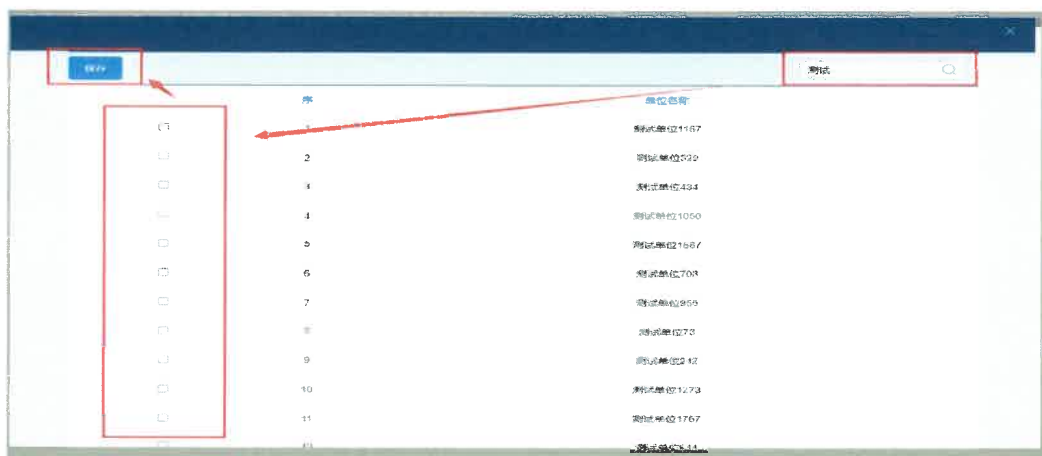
保存

测试

| 序 | 单位名称 |
|---|---|
| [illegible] | 测试单位1167 |
| 2 | 测试单位339 |
| 3 | 测试单位434 |
| 4 | 测试单位1050 |
| 5 | 测试单位1567 |
| 6 | 测试单位703 |
| 7 | 测试单位959 |
| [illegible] | 测试单位73 |
| 9 | 测试单位212 |
| 10 | 测试单位1273 |
| 11 | 测试单位1767 |
| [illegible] | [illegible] |